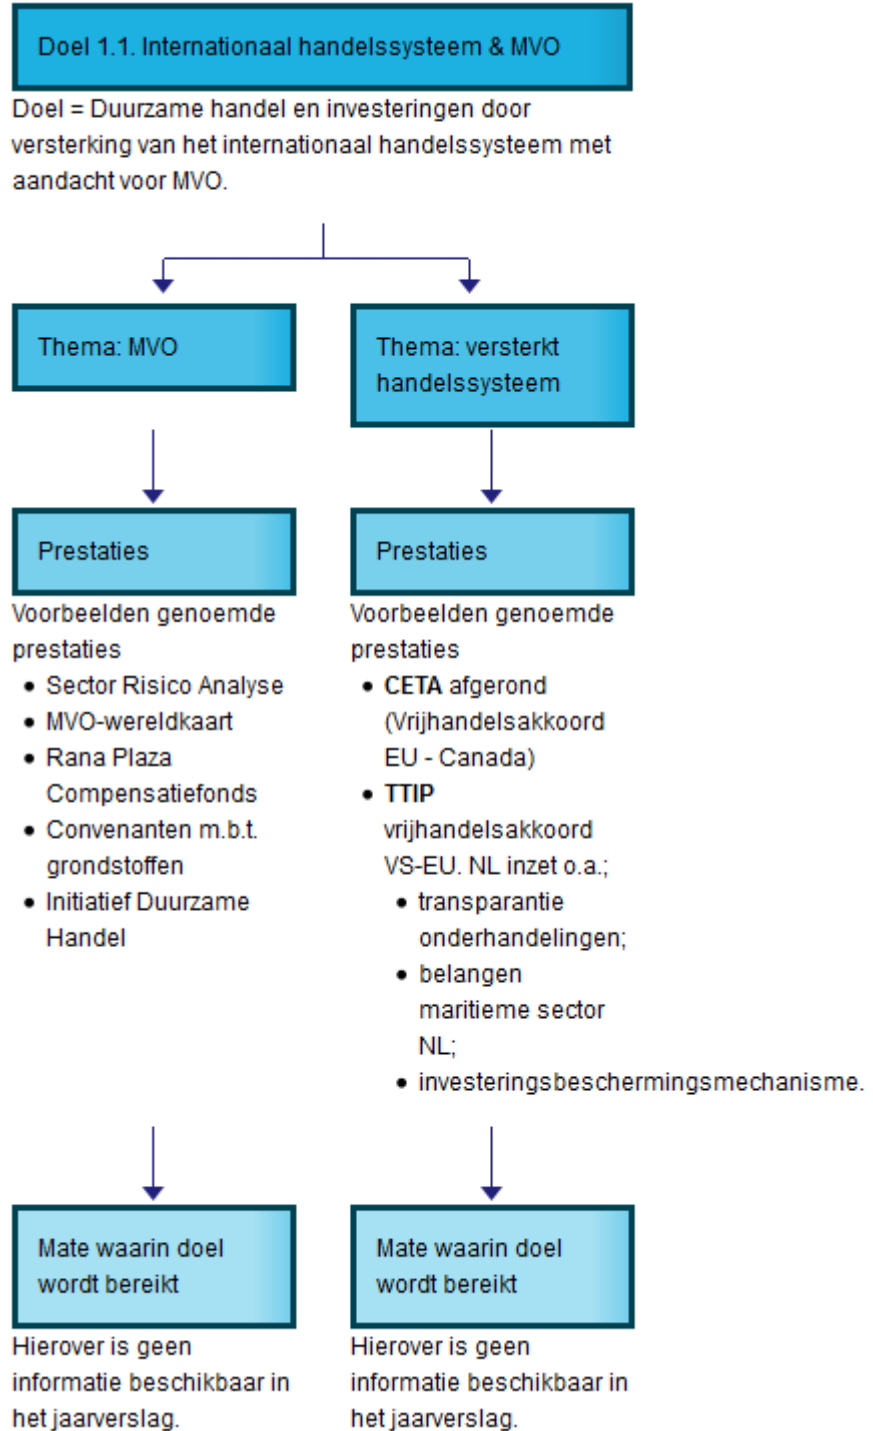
Doel 1.1. Internationaal handelssysteem & MVO

Doel = Duurzame handel en investeringen door versterking van het internationaal handelssysteem met aandacht voor MVO.

Thema: MVO

Prestaties

Voorbeelden genoemde prestaties

- Sector Risico Analyse
- MVO-wereldkaart
- Rana Plaza Compensatiefonds
- Convenanten m.b.t. grondstoffen
- Initiatief Duurzame Handel

Mate waarin doel wordt bereikt

Hierover is geen informatie beschikbaar in het jaarverslag.

Thema: versterkt handelssysteem

Prestaties

Voorbeelden genoemde prestaties

- **CETA** afgerond (Vrijhandelsakkoord EU - Canada)
- **TTIP** vrijhandelsakkoord VS-EU. NL inzet o.a.;
  - transparantie onderhandelingen;
  - belangen maritieme sector NL;
  - investeringsbeschermingsmechanisme.

Mate waarin doel wordt bereikt

Hierover is geen informatie beschikbaar in het jaarverslag.